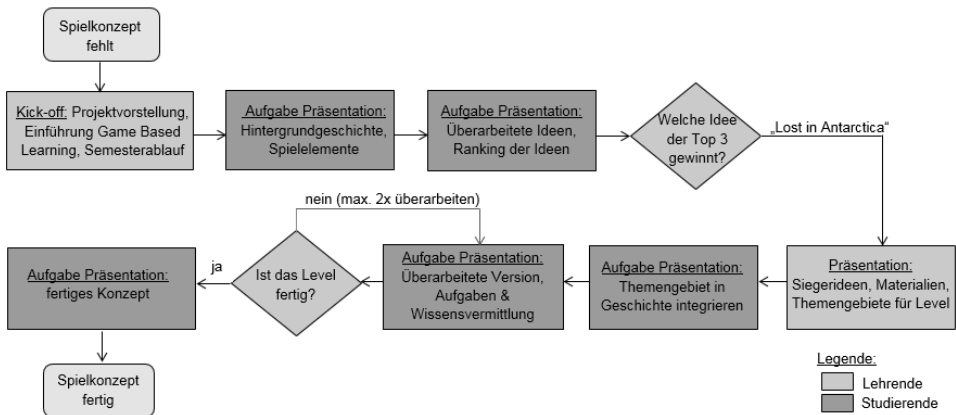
Spielkonzept fehlt

Kick-off: Projektvorstellung, Einführung Game Based Learning, Semesterablauf

Aufgabe Präsentation: Hintergrundgeschichte, Spielelemente

Aufgabe Präsentation: Überarbeitete Ideen, Ranking der Ideen

Welche Idee der Top 3 gewinnt?

„Lost in Antarctica“

Präsentation: Siegerideen, Materialien, Themengebiete für Level

Aufgabe Präsentation: Themengebiet in Geschichte integrieren

Aufgabe Präsentation: Überarbeitete Version, Aufgaben & Wissensvermittlung

nein (max. 2x überarbeiten)

Ist das Level fertig?

ja

Aufgabe Präsentation: fertiges Konzept

Spielkonzept fertig

Legende:
Lehrende
Studierende